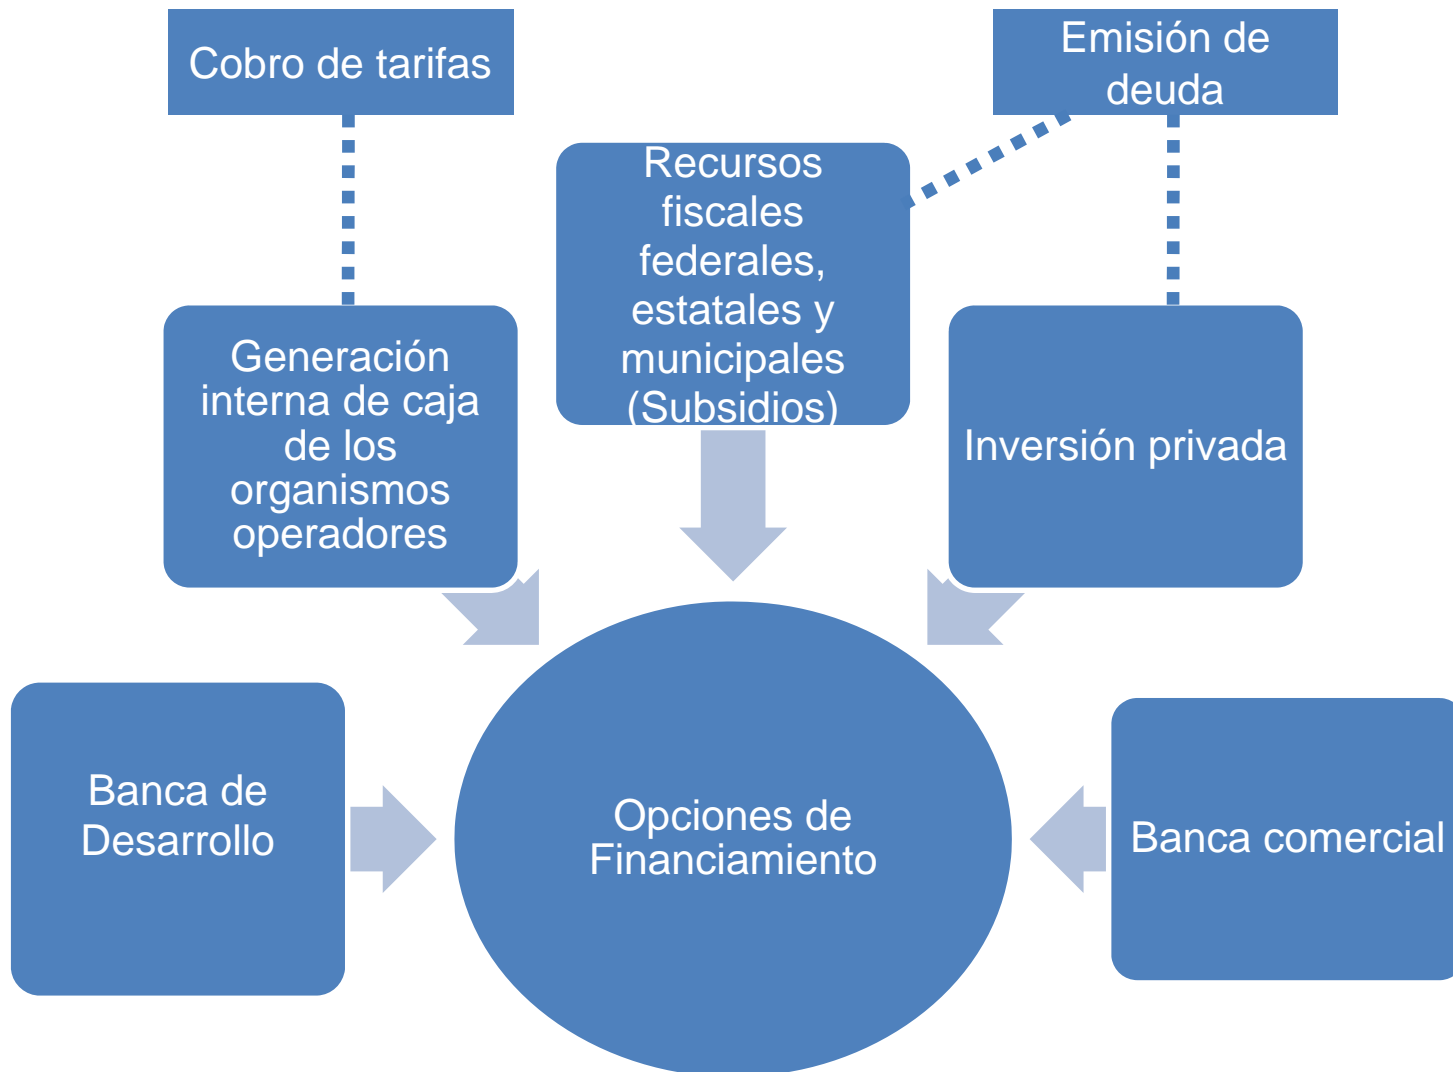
Cobro de tarifas

Emisión de deuda

Recursos fiscales federales, estatales y municipales (Subsidios)

Generación interna de caja de los organismos operadores

Inversión privada

Banca de Desarrollo

Opciones de Financiamiento

Banca comercial